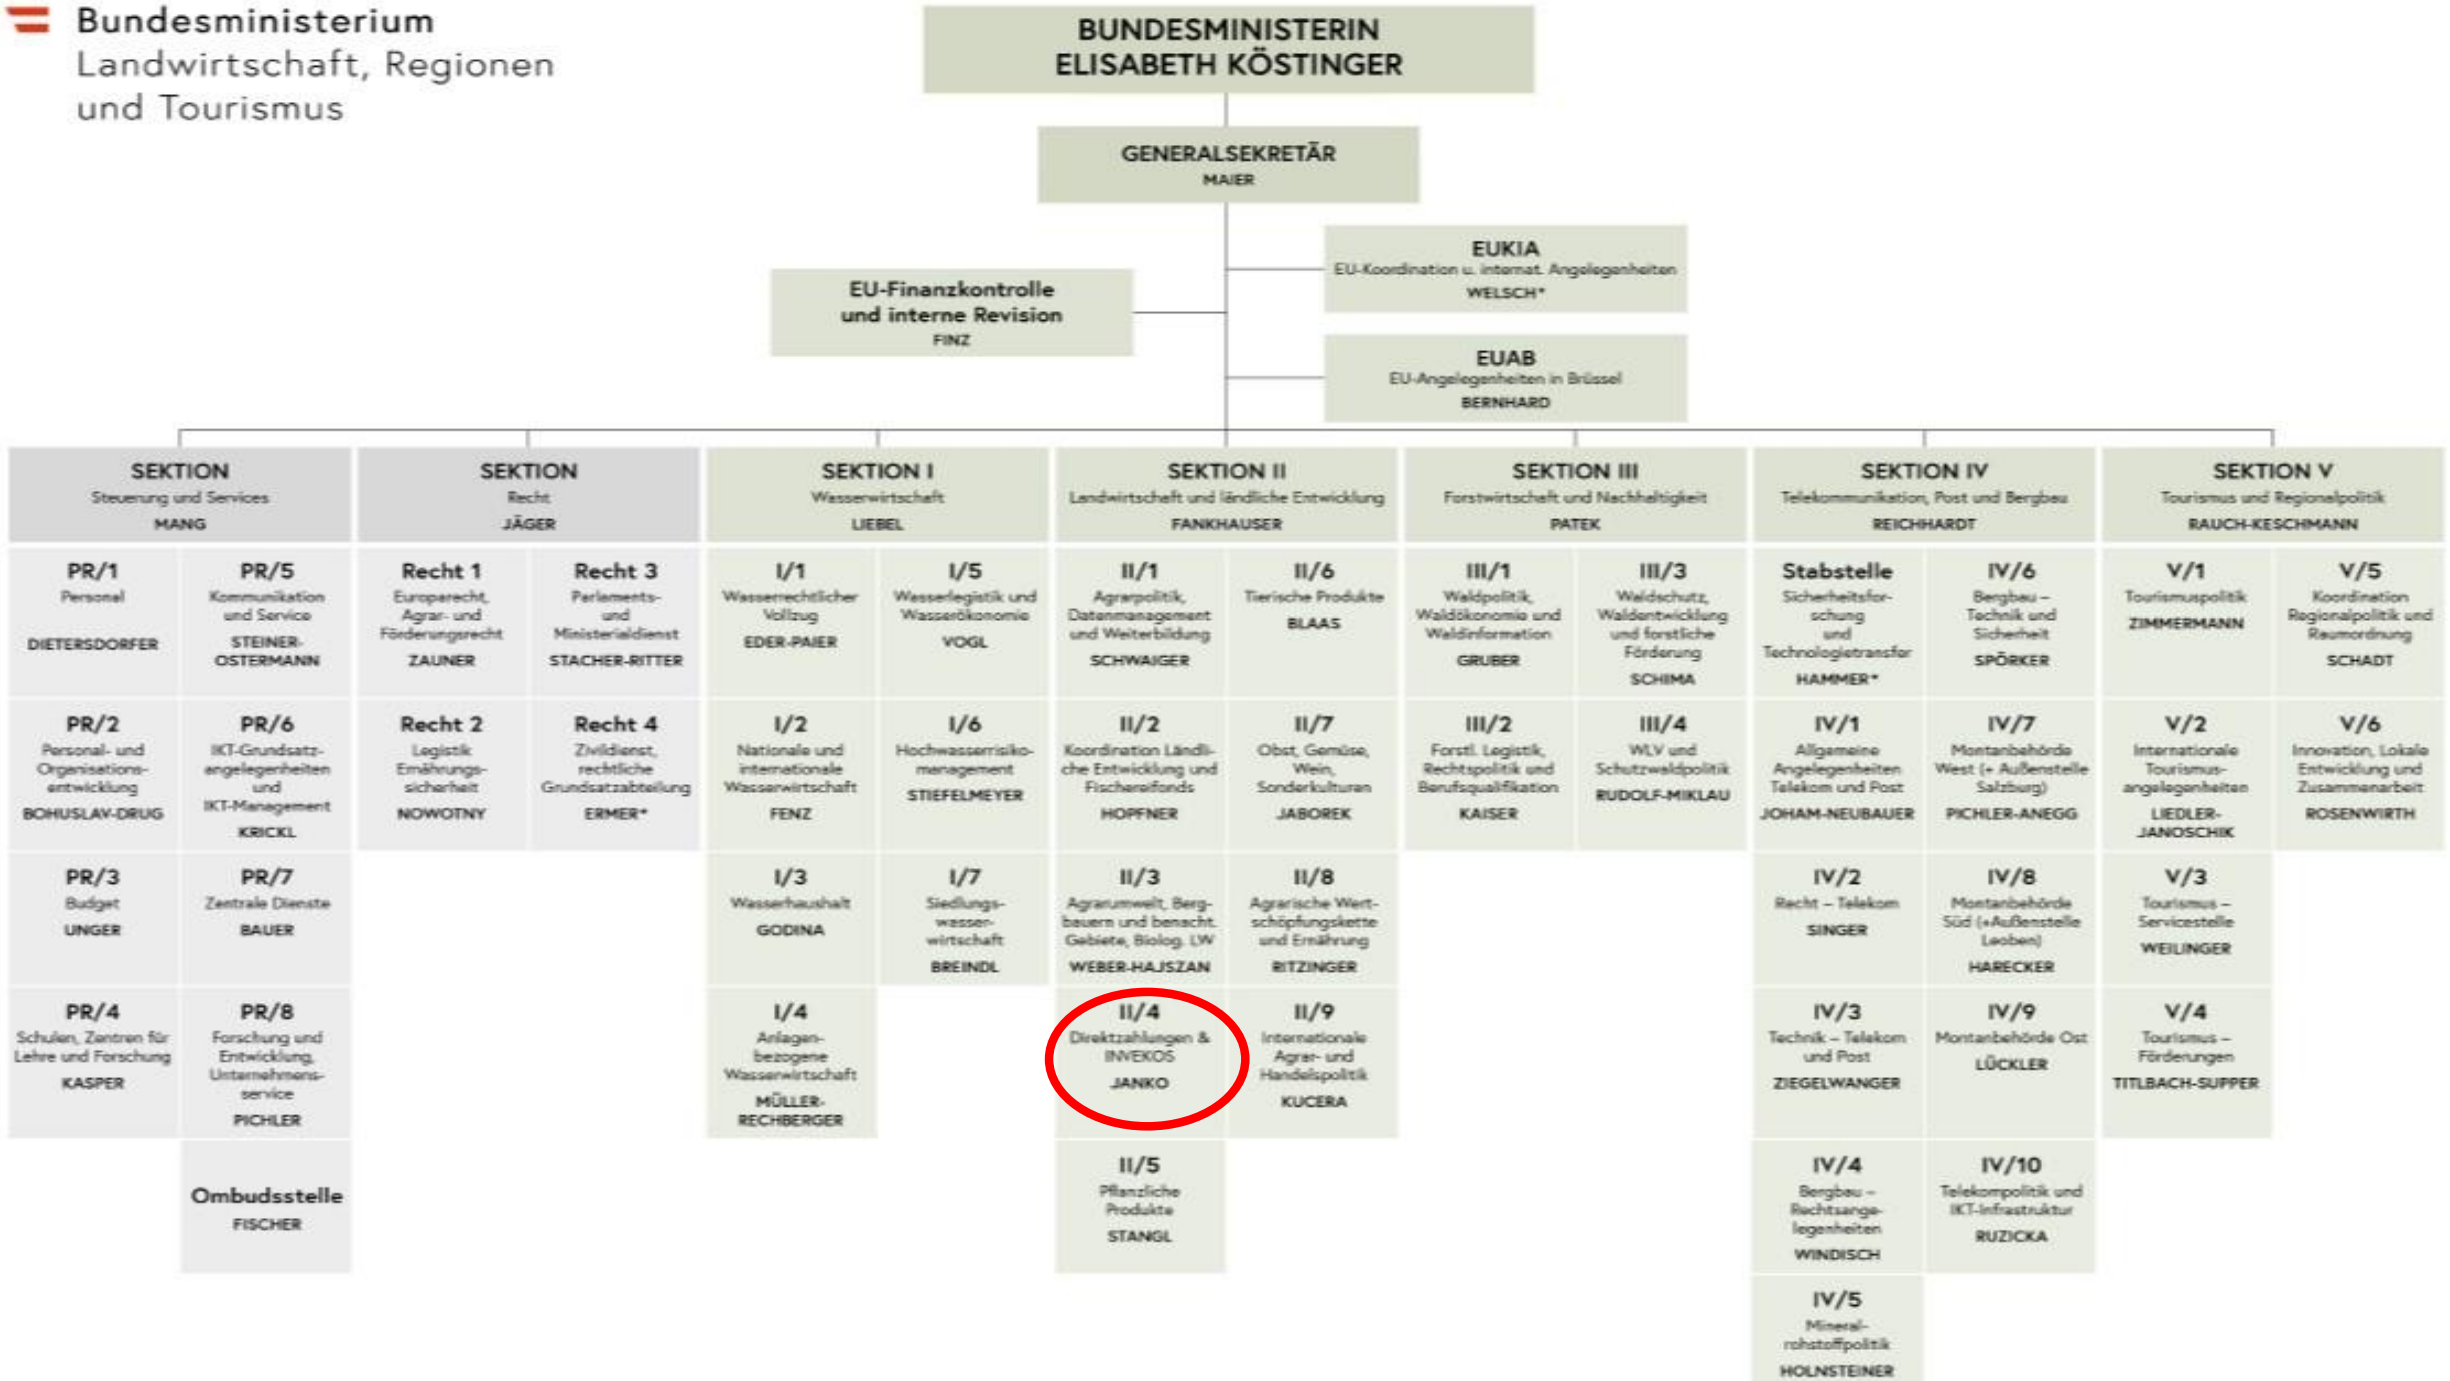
Bundesministerium
Landwirtschaft, Regionen
und Tourismus

BUNDESMINISTERIN
ELISABETH KÖSTINGER

GENERALSEKRETÄR
MAIER

EUKIA
EU-Koordination u. internat. Angelegenheiten
WELSCH*

EU-Finanzkontrolle und interne Revision
FINZ

EUAB
EU-Angelegenheiten in Brüssel
BERNHARD

SEKTION
Steuerung und Services
MANG

PR/1
Personal
DIETERSDORFER

PR/5
Kommunikation und Service
STEINER-OSTERMANN

PR/2
Personal- und Organisationsentwicklung
BOHUSLAV-DRUG

PR/6
IKT-Grundsatzangelegenheiten und IKT-Management
KRICKL

PR/3
Budget
UNGER

PR/7
Zentrale Dienste
BAUER

PR/4
Schulen, Zentren für Lehre und Forschung
KASPER

PR/8
Forschung und Entwicklung, Unternehmensservice
PICHLER

Ombudsstelle
FISCHER

SEKTION
Recht
JÄGER

Recht 1
Europarecht, Agrar- und Förderungsrecht
ZAUNER

Recht 3
Parlaments- und Ministerialdienst
STACHER-RITTER

Recht 2
Legistik Ernährungssicherheit
NOWOTNY

Recht 4
Zivildienst, rechtliche Grundsatzabteilung
ERMER*

SEKTION I
Wasserwirtschaft
LIEBEL

I/1
Wasserrechtlicher Vollzug
EDER-PAIER

I/5
Wasserlegistik und Wasserökonomie
VOGL

I/2
Nationale und internationale Wasserwirtschaft
FENZ

I/6
Hochwasserrisikomanagement
STIEFELMEYER

I/3
Wasserhaushalt
GODINA

I/7
Siedlungswasserwirtschaft
BREINDL

I/4
Anlagenbezogene Wasserwirtschaft
MÜLLER-RECHBERGER

SEKTION II
Landwirtschaft und ländliche Entwicklung
FANKHAUSER

II/1
Agrarpolitik, Datenmanagement und Weiterbildung
SCHWAIGER

II/6
Tierische Produkte
BLAAS

II/2
Koordination Ländliche Entwicklung und Fischereifonds
HOPFNER

II/7
Obst, Gemüse, Wein, Sonderkulturen
JABOREK

II/3
Agrarumwelt, Bergbauern und benacht. Gebiete, Biolog. LW
WEBER-HAJSZAN

II/8
Agrarische Wertschöpfungskette und Ernährung
RITZINGER

II/4
Direktzahlungen & INVEKOS
JANKO

II/9
Internationale Agrar- und Handelspolitik
KUCERA

II/5
Pflanzliche Produkte
STANGL

SEKTION III
Forstwirtschaft und Nachhaltigkeit
PATEK

III/1
Waldpolitik, Waldökonomie und Waldinformation
GRUBER

III/3
Waldschutz, Waldentwicklung und forstliche Förderung
SCHIMA

III/2
Forstl. Legistik, Rechtspolitik und Berufsqualifikation
KAISER

III/4
WLV und Schutzwaldpolitik
RUDOLF-MIKLAU

SEKTION IV
Telekommunikation, Post und Bergbau
REICHHARDT

Stabstelle
Sicherheitsforschung und Technologietransfer
HAMMER*

IV/6
Bergbau – Technik und Sicherheit
SPÖRKER

IV/1
Allgemeine Angelegenheiten Telekom und Post
JOHAM-NEUBAUER

IV/7
Montanbehörde West (+ Außenstelle Salzburg)
PICHLER-ANEGG

IV/2
Recht – Telekom
SINGER

IV/8
Montanbehörde Süd (+Außenstelle Leoben)
HARECKER

IV/3
Technik – Telekom und Post
ZIEGELWANGER

IV/9
Montanbehörde Ost
LÜCKLER

IV/4
Bergbau – Rechtsangelegenheiten
WINDISCH

IV/10
Telekompolitik und IKT-Infrastruktur
RUZICKA

IV/5
Mineralrohstoffpolitik
HOLNSTEINER

SEKTION V
Tourismus und Regionalpolitik
RAUCH-KESCHMANN

V/1
Tourismuspolitik
ZIMMERMANN

V/5
Koordination Regionalpolitik und Raumordnung
SCHADT

V/2
Internationale Tourismusangelegenheiten
LIEDLER-JANOSCHIK

V/6
Innovation, Lokale Entwicklung und Zusammenarbeit
ROSENWIRTH

V/3
Tourismus – Servicestelle
WEILINGER

V/4
Tourismus – Förderungen
TITLBACH-SUPPER